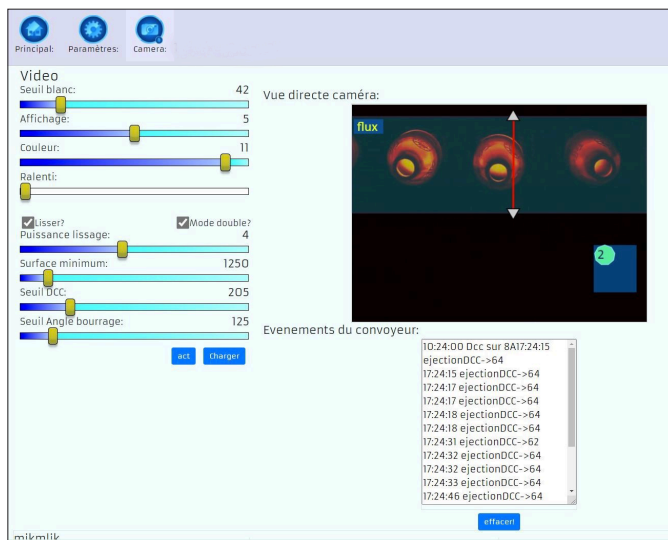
Principal: Paramètres: Camera:

Video

Seuil blanc: 42

Affichage: 5

Couleur: 11

Ralenti:

Lisser? Mode double?

Puissance lissage: 4

Surface minimum: 1250

Seuil DCC: 205

Seuil Angle bourrage: 125

act Charger

Vue directe caméra:

flux

2

Evenements du convoyeur:

10:24:00 Dcc sur 8A17:24:15 ejectionDCC->64
17:24:15 ejectionDCC->64
17:24:17 ejectionDCC->64
17:24:17 ejectionDCC->64
17:24:18 ejectionDCC->64
17:24:18 ejectionDCC->64
17:24:31 ejectionDCC->62
17:24:32 ejectionDCC->64
17:24:32 ejectionDCC->64
17:24:33 ejectionDCC->64
17:24:46 ejectionDCC->64

effacer!

mikmlik